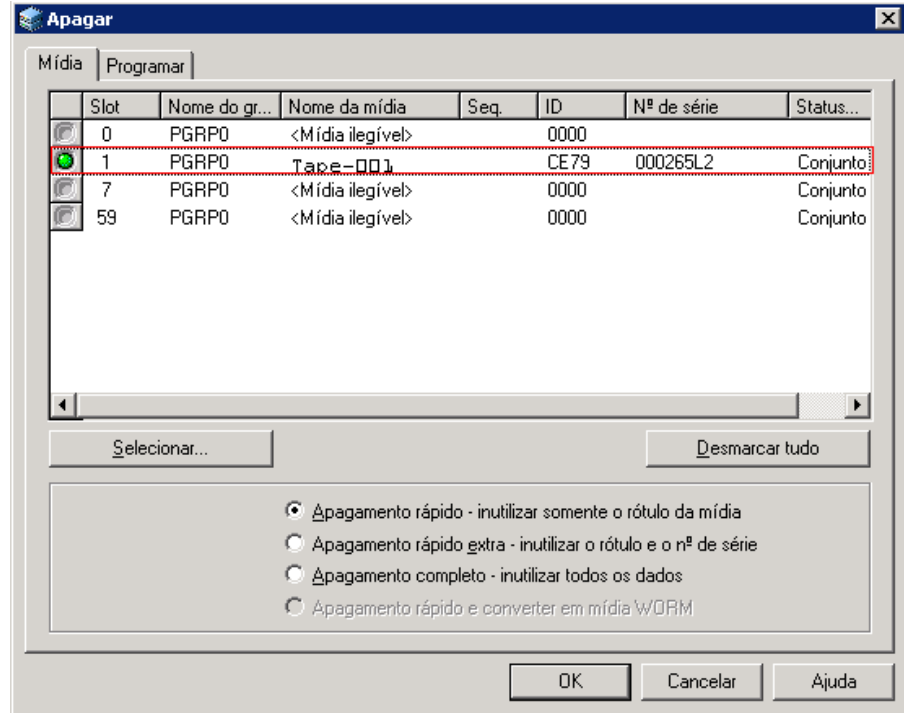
Apagar

Mídia | Programar

| | Slot | Nome do gr... | Nome da mídia | Seq. | ID | Nº de série | Status... |
|---|---|---|---|---|---|---|---|
| | 0 | PGRP0 | <Mídia ilegível> | | 0000 | | |
| | 1 | PGRP0 | Tape-001 | | CE79 | 000265L2 | Conjunto |
| | 7 | PGRP0 | <Mídia ilegível> | | 0000 | | Conjunto |
| | 59 | PGRP0 | <Mídia ilegível> | | 0000 | | Conjunto |

Selecionar...

Desmarcar tudo

Apagamento rápido - inutilizar somente o rótulo da mídia
Apagamento rápido extra - inutilizar o rótulo e o nº de série
Apagamento completo - inutilizar todos os dados
Apagamento rápido e converter em mídia WORM

OK
Cancelar
Ajuda